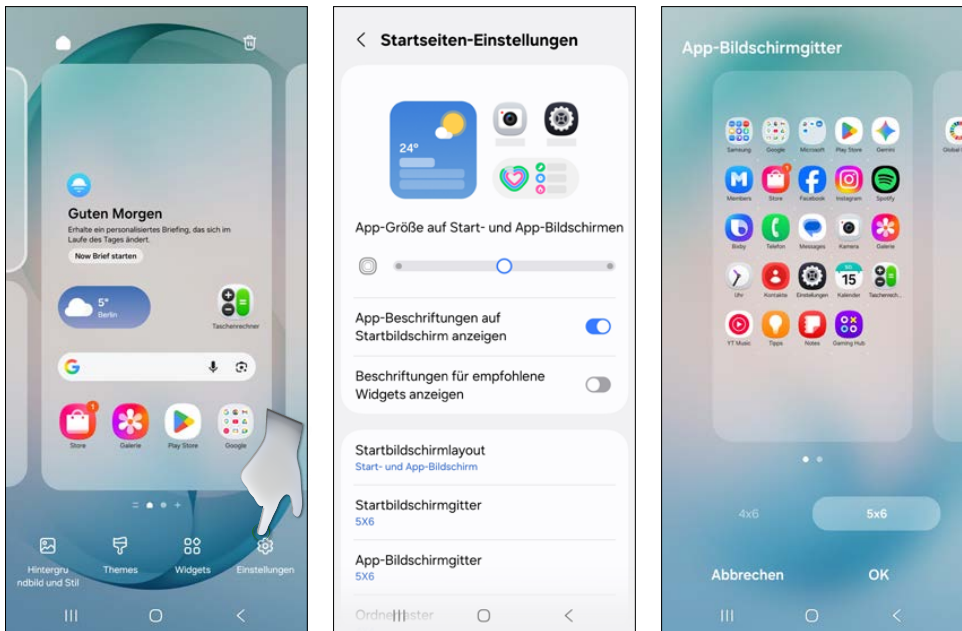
Guten Morgen

Erhalte ein personalisiertes Briefing, das sich im Laufe des Tages ändert.

Now Brief starten

5°
Berlin

Taschenrechner

Store Galerie Play Store Google

Hintergrundbild und Stil

Themes

Widgets

Einstellungen

Startseiten-Einstellungen

24°

App-Größe auf Start- und App-Bildschirmen

App-Beschriftungen auf Startbildschirm anzeigen

Beschriftungen für empfohlene Widgets anzeigen

Startbildschirmlayout
Start- und App-Bildschirm

Startbildschirmgitter
5X6

App-Bildschirmgitter
5X6

Ordnerraster

App-Bildschirmgitter

Samsung Google Microsoft Play Store Gemini Global

Members Store Facebook Instagram Spotify

Bixby Telefon Messages Kamera Galerie

Uhr Kontakte Einstellungen Kalender Taschenrech...

15

YT Music Tipps Notes Gaming Hub

4x6

5x6

Abbrechen

OK